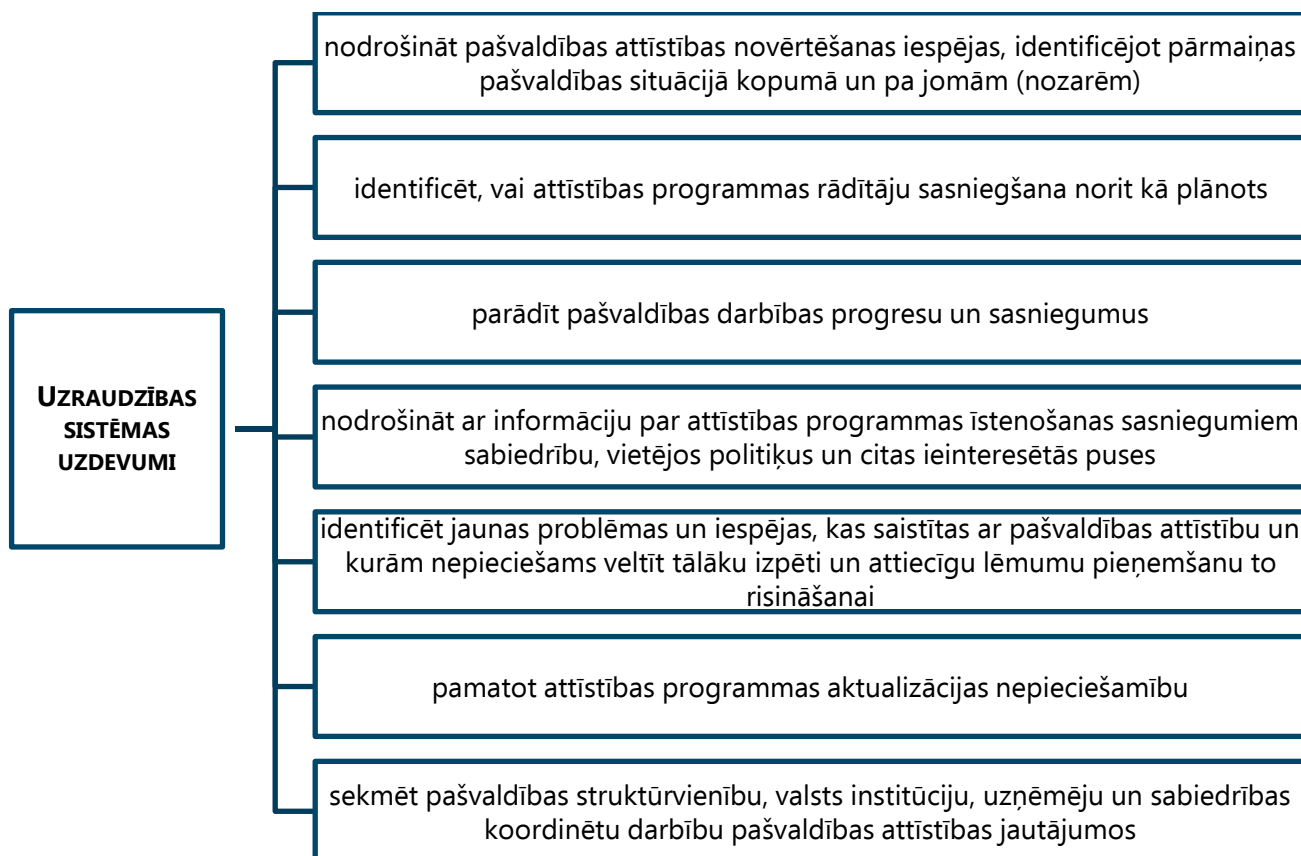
UZRAUDZĪBAS SISTĒMAS UZDEVUMI

nodrošināt pašvaldības attīstības novērtēšanas iespējas, identificējot pārmaiņas pašvaldības situācijā kopumā un pa jomām (nozarēm)

identificēt, vai attīstības programmas rādītāju sasniegšana norit kā plānots

parādīt pašvaldības darbības progresu un sasniegumus

nodrošināt ar informāciju par attīstības programmas īstenošanas sasniegumiem sabiedrību, vietējos politiķus un citas ieinteresētās puses

identificēt jaunas problēmas un iespējas, kas saistītas ar pašvaldības attīstību un kurām nepieciešams veltīt tālāku izpēti un attiecīgu lēmumu pieņemšanu to risināšanai

pamatot attīstības programmas aktualizācijas nepieciešamību

sekmēt pašvaldības struktūrvienību, valsts institūciju, uzņēmēju un sabiedrības koordinētu darbību pašvaldības attīstības jautājumos